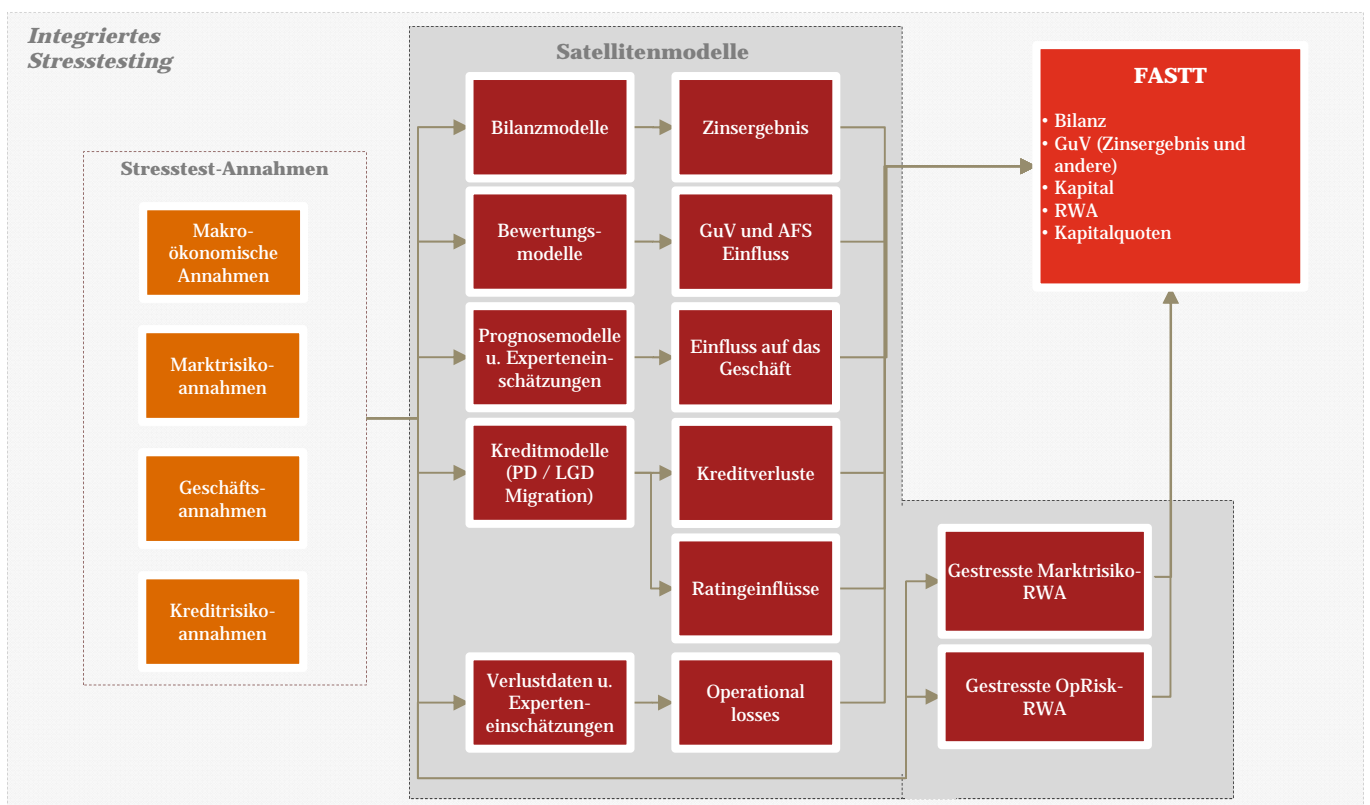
Integriertes Stresstesting

Satellitenmodelle

FASTT

• Bilanz
• GuV (Zinsergebnis und andere)
• Kapital
• RWA
• Kapitalquoten

Stresstest-Annahmen

Makroökonomische Annahmen

Marktrisikoannahmen

Geschäftsannahmen

Kreditrisikoannahmen

Bilanzmodelle

Zinsergebnis

Bewertungsmodelle

GuV und AFS Einfluss

Prognosemodelle u. Experteneinschätzungen

Einfluss auf das Geschäft

Kreditmodelle (PD / LGD Migration)

Kreditverluste

Ratingeinflüsse

Verlustdaten u. Experteneinschätzungen

Operational losses

Gestresste Marktrisiko-RWA

Gestresste OpRisk-RWA